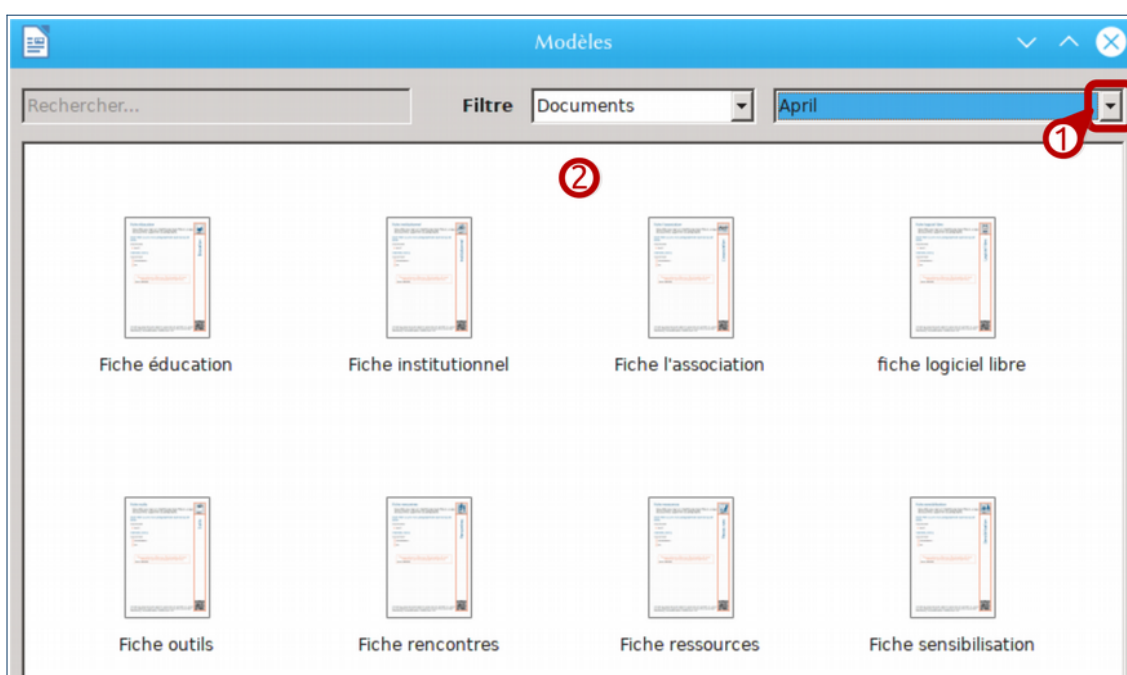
Modèles

Rechercher...

Filtre Documents

April

①

②

Fiche éducation

Fiche institutionnel

Fiche l'association

fiche logiciel libre

Fiche outils

Fiche rencontres

Fiche ressources

Fiche sensibilisation